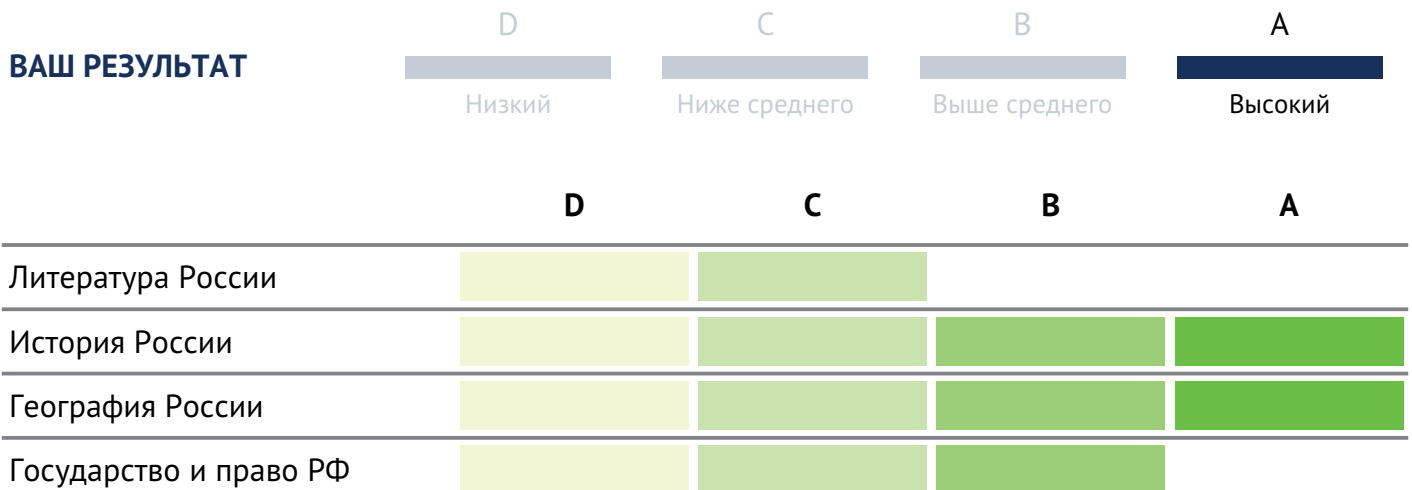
ВАШ РЕЗУЛЬТАТ

| D | C | B | A |
|---|---|---|---|
| Низкий | Ниже среднего | Выше среднего | Высокий |

| | D | C | B | A |
|---|---|---|---|---|
| Литература России | | | | |
| История России | | | | |
| География России | | | | |
| Государство и право РФ | | | | |